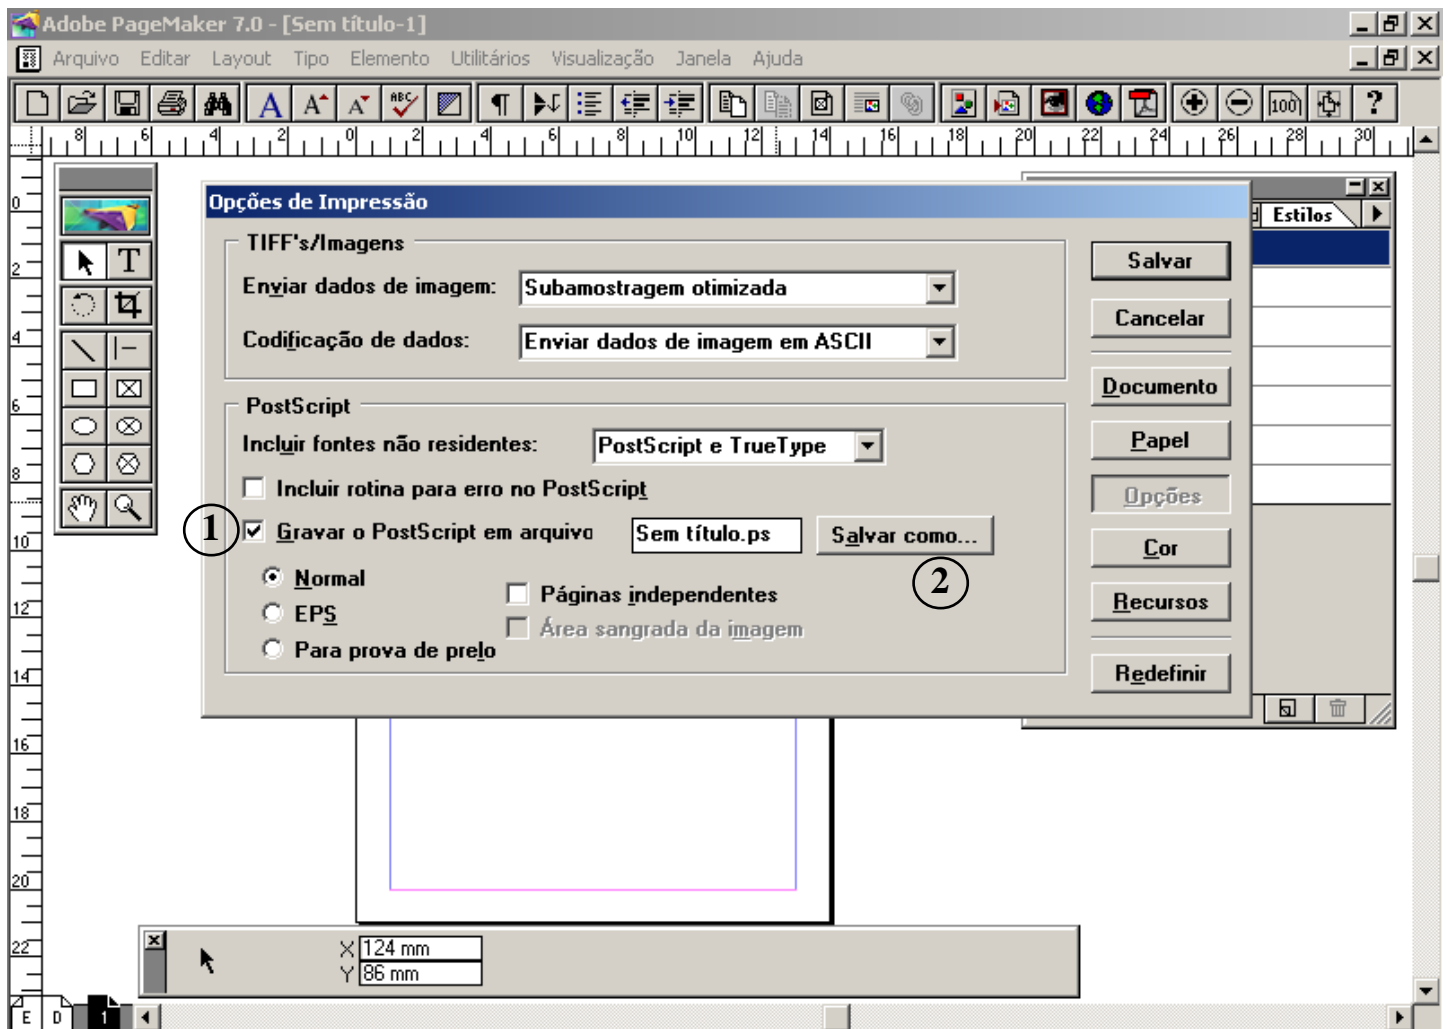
Adobe PageMaker 7.0 - [Sem título-1]

Arquivo Editar Layout Tipo Elemento Utilitários Visualização Janela Ajuda

8 6 4 2 0 2 4 6 8 10 12 14 16 18 20 22 24 26 28 30

0
2
4
6
8
10
12
14
16
18
20
22

Estilos

Opções de Impressão

TIFF's/Imagens

Enviar dados de imagem: Subamostragem otimizada

Codificação de dados: Enviar dados de imagem em ASCII

PostScript

Incluir fontes não residentes: PostScript e TrueType

Incluir rotina para erro no PostScript

1 Gravar o PostScript em arquivo Sem título.ps Salvar como...

2

Normal

EPS

Para prova de prelo

Páginas independentes

Área sangrada da imagem

Salvar

Cancelar

Documento

Papel

Opções

Cor

Recursos

Redefinir

X 124 mm
Y 86 mm

E D 1